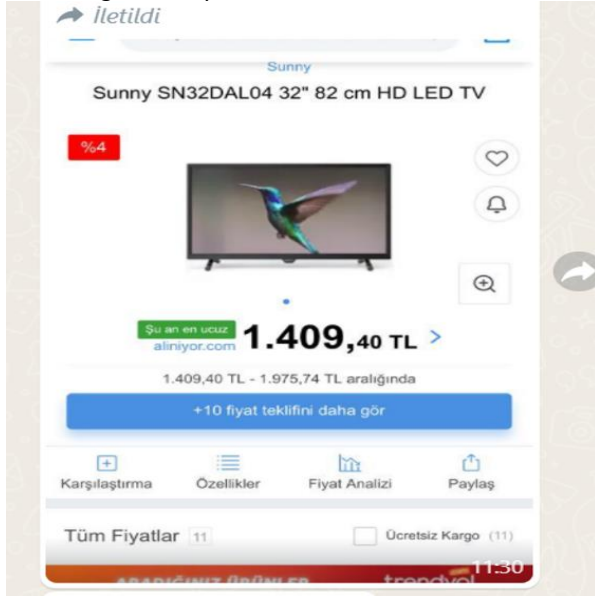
İletildi

Sunny

Sunny SN32DAL04 32" 82 cm HD LED TV

%4

Şu an en ucuz
aliniyor.com

1.409,40 TL >

1.409,40 TL - 1.975,74 TL aralığında

+10 fiyat teklifini daha gör

Karşılaştırma

Özellikler

Fiyat Analizi

Paylaş

Tüm Fiyatlar 11

Ücretsiz Kargo (11)

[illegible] trendyol 11:30